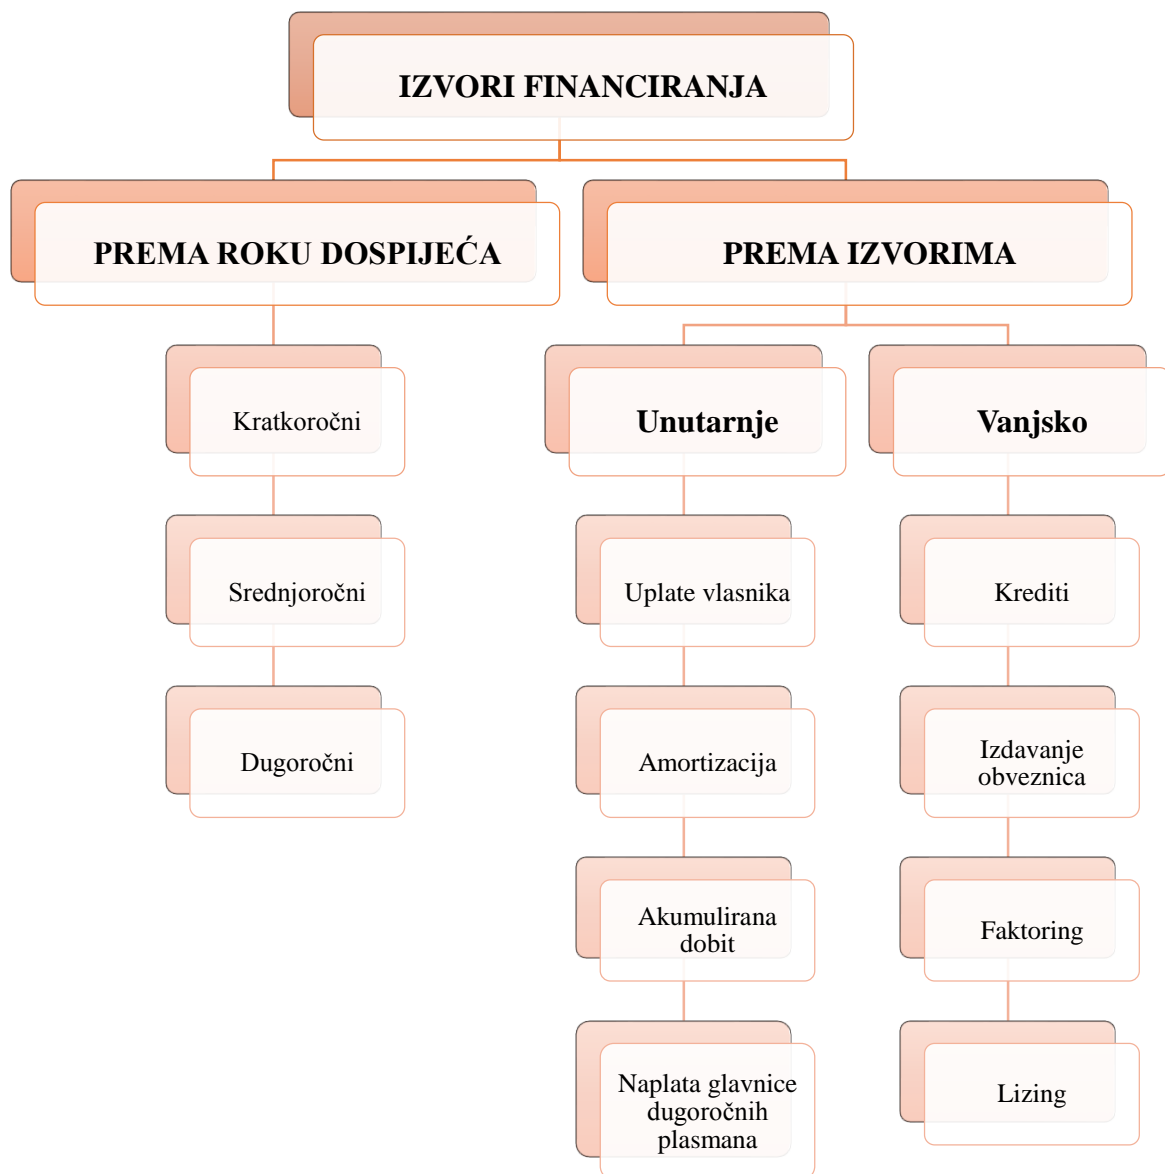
IZVORI FINANCIRANJA

PREMA ROKU DOSPIJEĆA

PREMA IZVORIMA

Kratkoročni

Srednjoročni

Dugoročni

Unutarnje

Uplate vlasnika

Amortizacija

Akumulirana dobit

Naplata glavnice dugoročnih plasmana

Vanjsko

Krediti

Izdavanje obveznica

Faktoring

Lizing